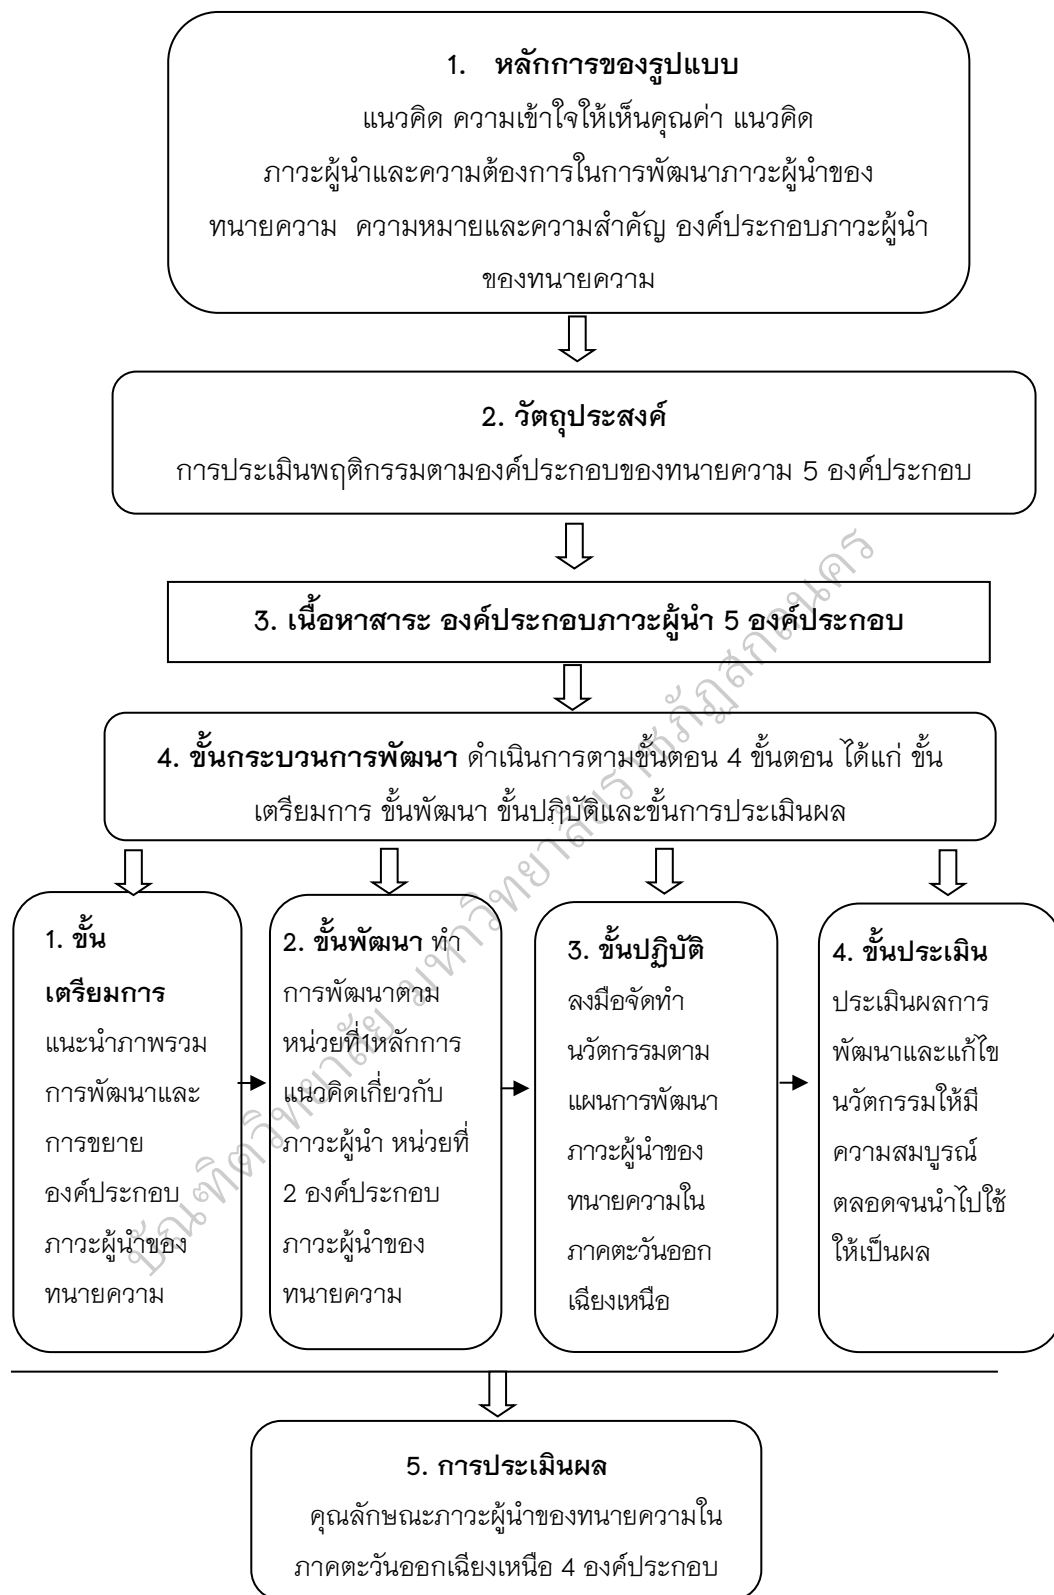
1. หลักการของรูปแบบ

แนวคิด ความเข้าใจให้เห็นคุณค่า แนวคิด ภาวะผู้นำและความต้องการในการพัฒนาภาวะผู้นำของทนายความ ความหมายและความสำคัญ องค์ประกอบภาวะผู้นำของทนายความ

2. วัตถุประสงค์

การประเมินพฤติกรรมตามองค์ประกอบของทนายความ 5 องค์ประกอบ

3. เนื้อหาสาระ องค์ประกอบภาวะผู้นำ 5 องค์ประกอบ

4. ขั้นกระบวนการพัฒนา ดำเนินการตามขั้นตอน 4 ขั้นตอน ได้แก่ ขั้นเตรียมการ ขั้นพัฒนา ขั้นปฏิบัติและขั้นการประเมินผล

1. ขั้นเตรียมการ แนะนำภาพรวมการพัฒนาและการขยายองค์ประกอบภาวะผู้นำของทนายความ

2. ขั้นพัฒนา ทำการพัฒนาตามหน่วยที่1หลักการแนวคิดเกี่ยวกับภาวะผู้นำ หน่วยที่ 2 องค์ประกอบภาวะผู้นำของทนายความ

3. ขั้นปฏิบัติ ลงมือจัดทำนวัตกรรมตามแผนการพัฒนาภาวะผู้นำของทนายความในภาคตะวันออกเฉียงเหนือ

4. ขั้นประเมิน ประเมินผลการพัฒนาและแก้ไขนวัตกรรมให้มีความสมบูรณ์ตลอดจนนำไปใช้ให้เป็นผล

5. การประเมินผล

คุณลักษณะภาวะผู้นำของทนายความในภาคตะวันออกเฉียงเหนือ 4 องค์ประกอบ

ม้ลนิธิวิทยาลัย มหาวิทยาลัยราชภัฏสกลนคร